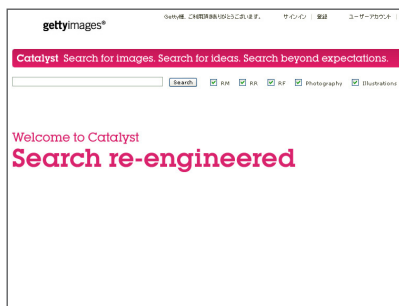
gettyimages®

Getty様、ご利用誠にありがとうございます。 サインイン | 登録 ユーザーアカウント

Catalyst Search for images. Search for ideas. Search beyond expectations.

Search RM RR RF Photography Illustrations

Welcome to Catalyst
Search re-engineered